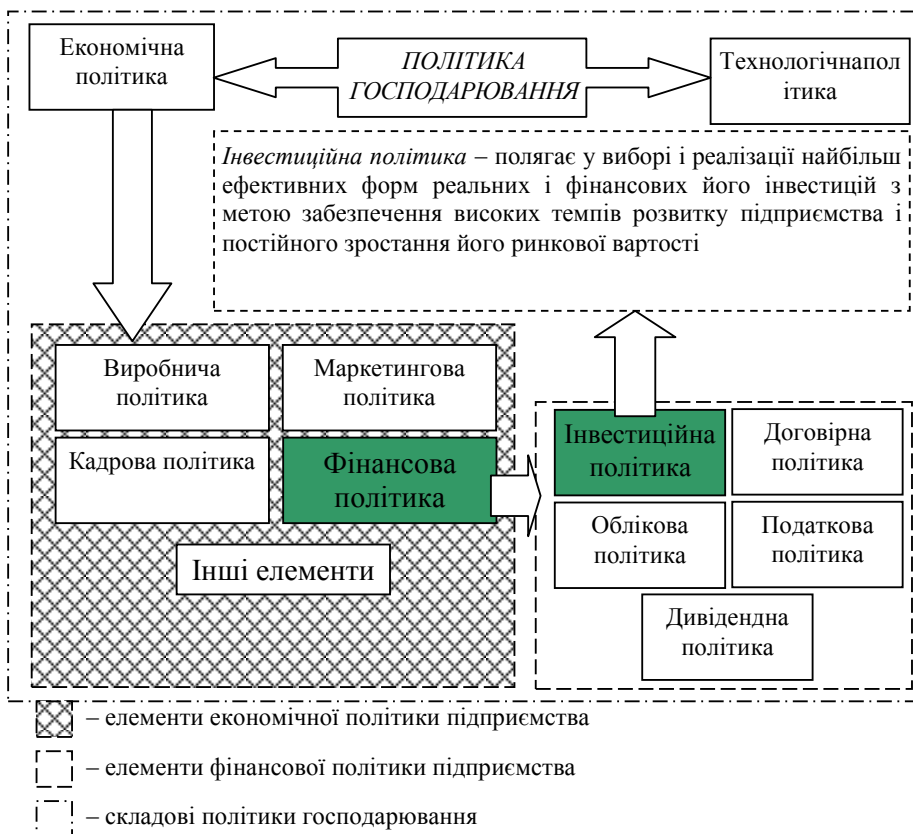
Економічна політика

ПОЛІТИКА ГОСПОДАРЮВАННЯ

Технологічнаполітика

*Інвестиційна політика* – полягає у виборі і реалізації найбільш ефективних форм реальних і фінансових його інвестицій з метою забезпечення високих темпів розвитку підприємства і постійного зростання його ринкової вартості

Виробнича політика

Маркетингова політика

Кадрова політика

Фінансова політика

Інші елементи

Інвестиційна політика

Договірна політика

Облікова політика

Податкова політика

Дивідендна політика

– елементи економічної політики підприємства

– елементи фінансової політики підприємства

– складові політики господарювання